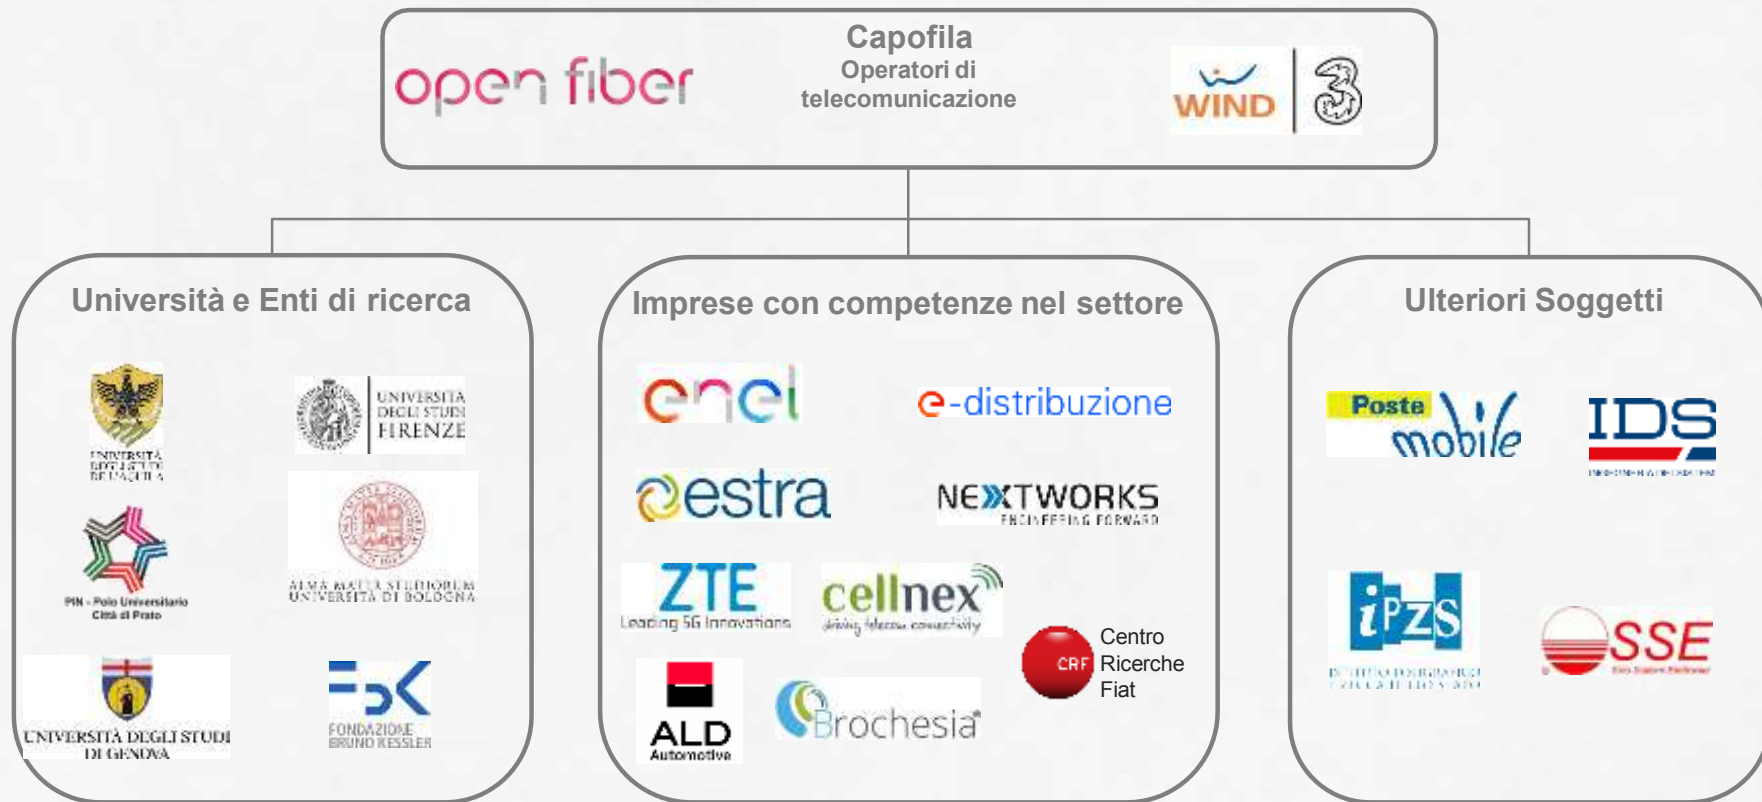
open fiber

Capofila
Operatori di telecomunicazione

WIND 3

Università e Enti di ricerca

UNIVERSITÀ DEGLI STUDI DE L'AQUILA

UNIVERSITÀ DEGLI STUDI FIRENZE

PIN - Polo Universitario Città di Prato

ALMA MATER STUDIORUM UNIVERSITÀ DI BOLOGNA

UNIVERSITÀ DEGLI STUDI DI GENOVA

FBK FONDAZIONE BRUNO KESSLER

Imprese con competenze nel settore

enel

e-distribuzione

estra

NEXTWORKS ENGINEERING FORWARD

ZTE Leading 5G Innovations

cellnex driving telecom connectivity

CRF Centro Ricerche Fiat

ALD Automotive

Brochesia

Ulteriori Soggetti

Poste mobile

IDS

IPZS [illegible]

SSE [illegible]